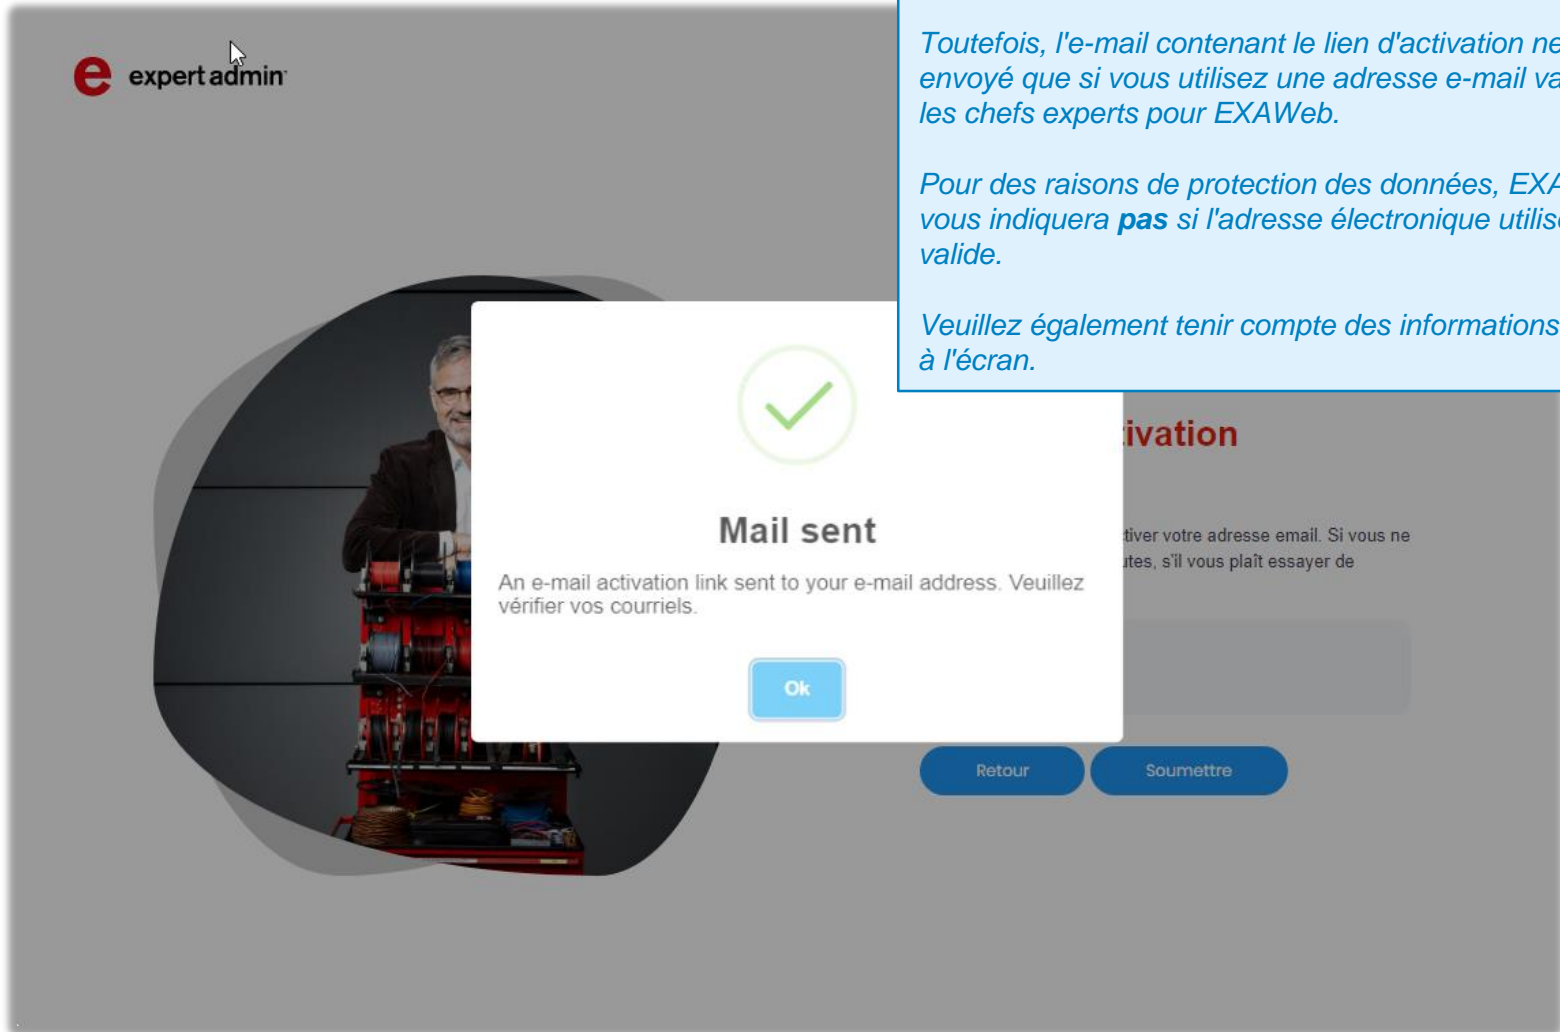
e expert admin

Toutefois, l'e-mail contenant le lien d'activation ne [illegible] envoyé que si vous utilisez une adresse e-mail va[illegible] les chefs experts pour EXAWeb.

Pour des raisons de protection des données, EXA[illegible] vous indiquera **pas** si l'adresse électronique utilis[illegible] valide.

Veuillez également tenir compte des informations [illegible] à l'écran.

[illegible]ivation

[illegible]tiver votre adresse email. Si vous ne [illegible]tes, s'il vous plaît essayer de

Mail sent

An e-mail activation link sent to your e-mail address. Veuillez vérifier vos courriels.

Ok

Retour

Soumettre